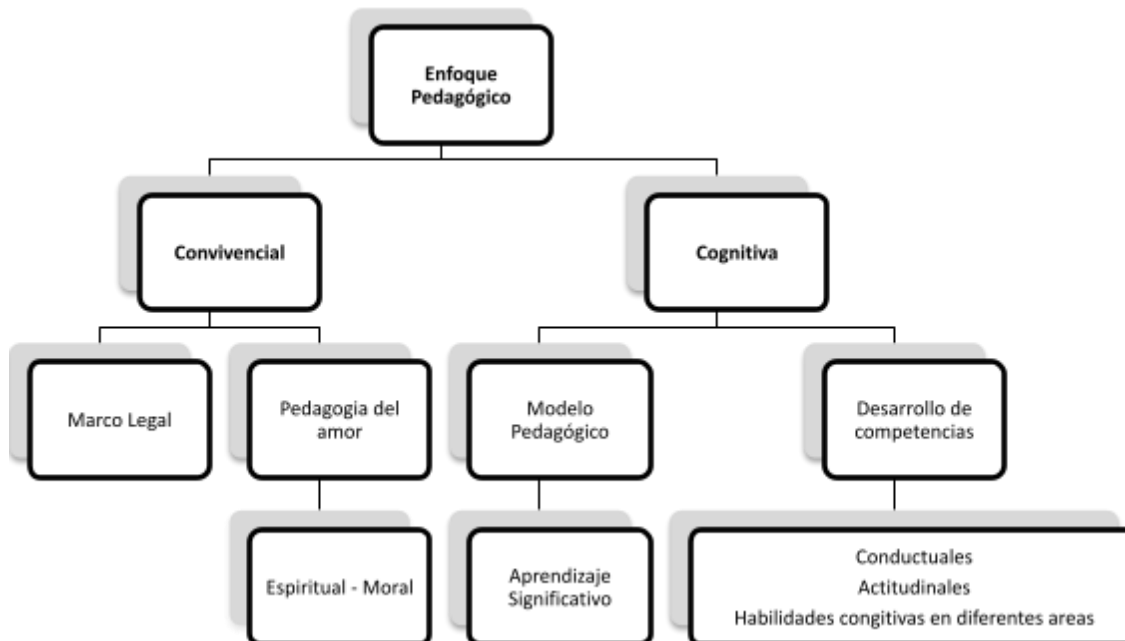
Enfoque Pedagógico

Convivencial

Cognitiva

Marco Legal

Pedagogia del amor

Modelo Pedagógico

Desarrollo de competencias

Espiritual - Moral

Aprendizaje Significativo

Conductuales
Actitudinales
Habilidades congitivas en diferentes areas